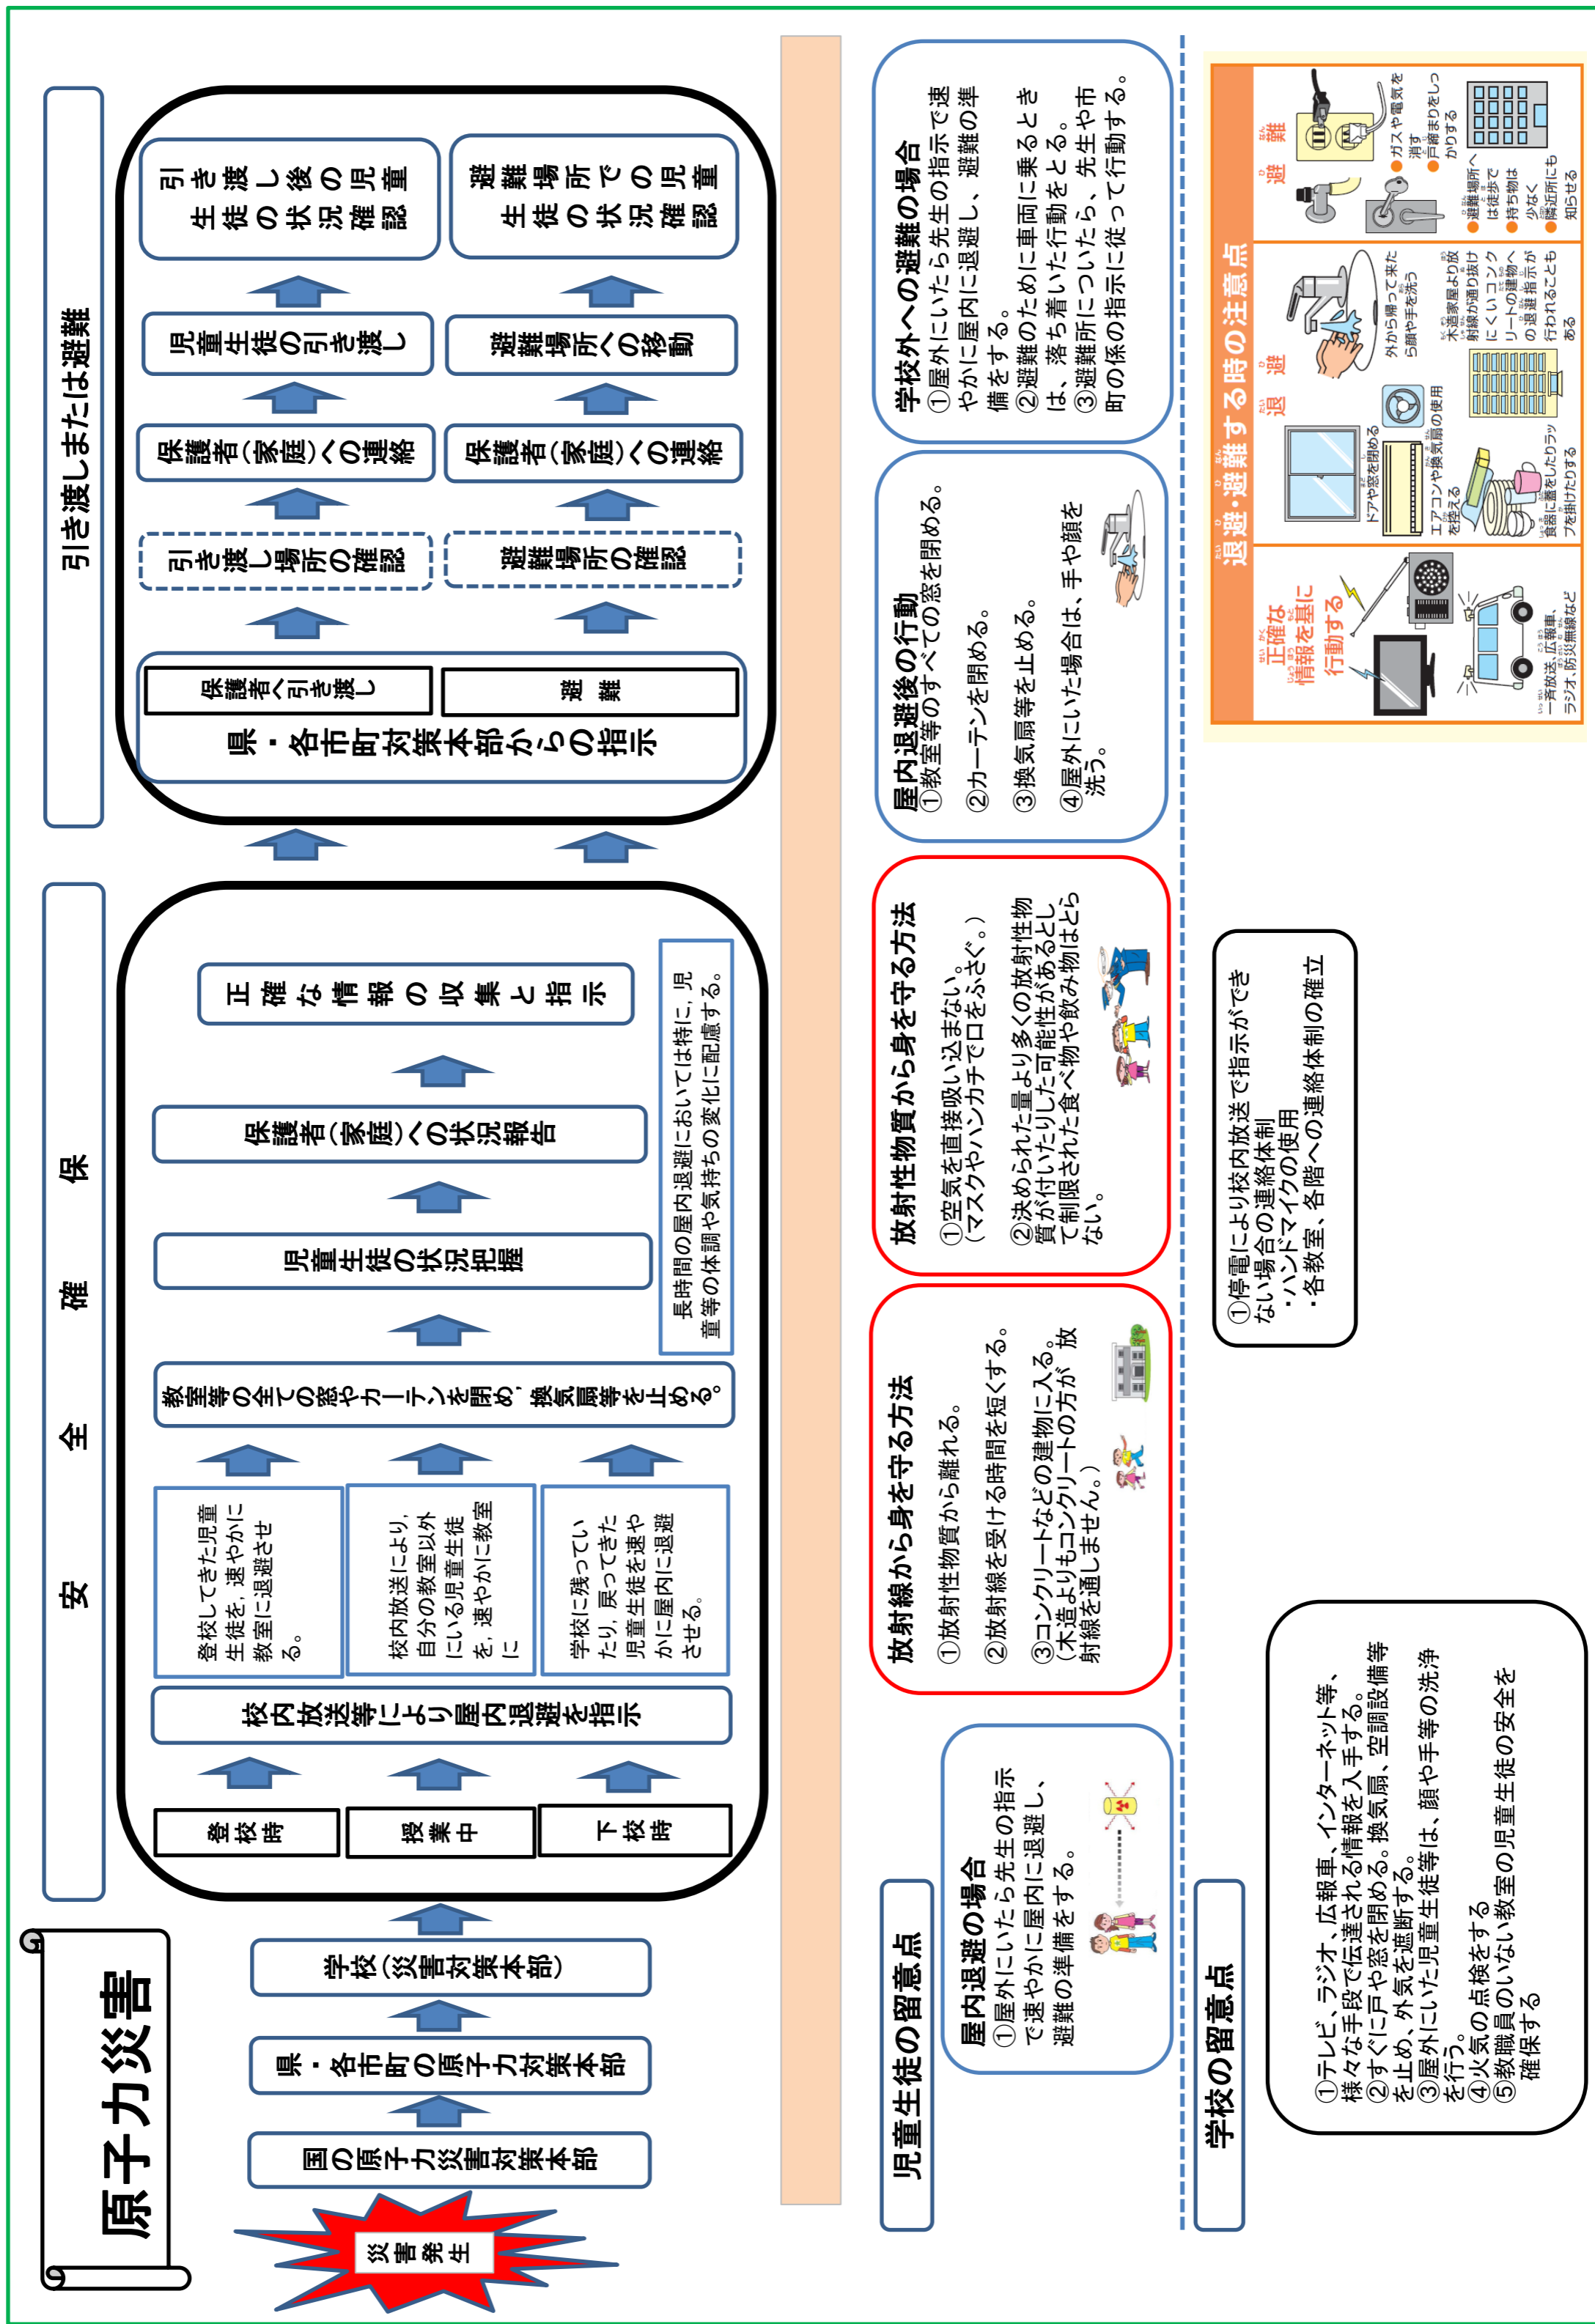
原子力災害

災害発生

国の原子力災害対策本部

県・各市町の原子力対策本部

学校（災害対策本部）

登校時

授業中

下校時

校内放送等により屋内退避を指示

登校してきた児童生徒を、速やかに教室に退避させる。

校内放送により、自分の教室以外にいる児童生徒を、速やかに教室に

学校に残っていたり、戻ってきた児童生徒を速やかに屋内に退避させる。

教室等の全ての窓やカーテンを閉め、換気扇等を止める。

児童生徒の状況把握

保護者（家庭）への状況報告

正確な情報の収集と指示

長時間の屋内退避においては特に、児童等の体調や気持ちの変化に配慮する。

安　全　確　保

県・各市町対策本部からの指示

保護者へ引き渡し

避　難

引き渡し場所の確認

避難場所の確認

保護者（家庭）への連絡

保護者（家庭）への連絡

児童生徒の引き渡し

避難場所への移動

引き渡し後の児童生徒の状況確認

避難場所での児童生徒の状況確認

引き渡しまたは避難

児童生徒の留意点

屋内退避の場合
①屋外にいたら先生の指示で速やかに屋内に退避し、避難の準備をする。

放射線から身を守る方法
①放射性物質から離れる。
②放射線を受ける時間を短くする。
③コンクリートなどの建物に入る。（木造よりもコンクリートの方が放射線を通しません。）

放射性物質から身を守る方法
①空気を直接吸い込まない。（マスクやハンカチで口をふさぐ。）
②決められた量より多くの放射性物質が付いていたりした可能性があるとして制限された食べ物や飲み物はとらない。

屋内退避後の行動
①教室等のすべての窓を閉める。
②カーテンを閉める。
③換気扇等を止める。
④屋外にいた場合は、手や顔を洗う。

学校外への避難の場合
①屋外にいたら先生の指示で速やかに屋内に退避し、避難の準備をする。
②避難のために車両に乗るときは、落ち着いた行動をとる。
③避難所についたら、先生や市町の係の指示に従って行動する。

学校の留意点

①テレビ、ラジオ、広報車、インターネット等、様々な手段で伝達される情報を入手する。
②すぐに戸や窓を閉める。換気扇、空調設備等を止め、外気を遮断する。
③屋外にいた児童生徒等は、顔や手等の洗浄を行う。
④火気の点検をする
⑤教職員のいない教室の児童生徒の安全を確保する

①停電により校内放送で指示ができない場合の連絡体制
・ハンドマイクの使用
・各教室、各階への連絡体制の確立

退避・避難する時の注意点

正確な情報を基に行動する
一斉放送、広報車、ラジオ、防災無線など

退避
ドアや窓を閉める
エアコンや換気扇の使用を控える
食器に蓋をしたりラップを掛けたりする

退避
外から帰って来たら顔や手を洗う
木造家屋より放射線が通り抜けにくいコンクリートの建物への退避指示が行われることもある

避難
ガスや電気を消す
戸締まりをしっかりする
避難場所へは徒歩で
持ち物は少なく
隣近所にも知らせる